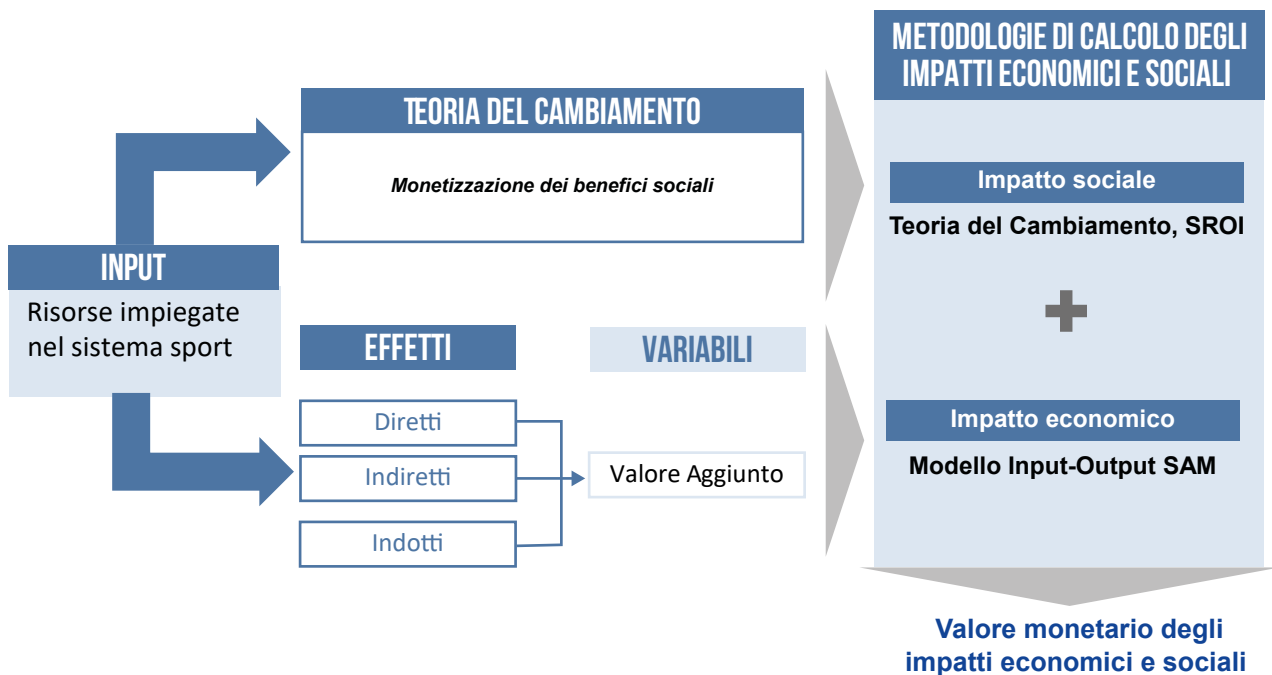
METODOLOGIE DI CALCOLO DEGLI IMPATTI ECONOMICI E SOCIALI

TEORIA DEL CAMBIAMENTO

Monetizzazione dei benefici sociali

INPUT

Risorse impiegate nel sistema sport

EFFETTI

VARIABILI

Diretti

Indiretti

Indotti

Valore Aggiunto

Impatto sociale

Teoria del Cambiamento, SROI

Impatto economico

Modello Input-Output SAM

Valore monetario degli impatti economici e sociali